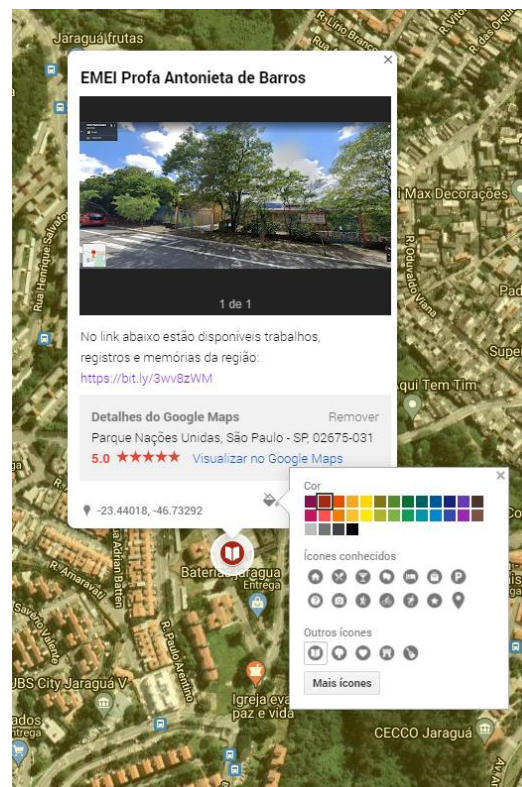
Jaraguá frutas

R. Lírio Branco

EMEI Profa Antonieta de Barros

1 de 1

No link abaixo estão disponíveis trabalhos, registros e memórias da região:
https://bit.ly/3wv8zWM

Detalhes do Google Maps Remover
Parque Nações Unidas, São Paulo - SP, 02675-031
5.0 ★★★★★ Visualizar no Google Maps

-23.44018, -46.73292

Max Decorações

R. Oduvaldo Viana

Rua Henrique Salvatori

Aqui Tem Tim

Cor

Ícones conhecidos

Outros ícones

Mais ícones

R. Amaravati

R. Adrian Batten

Bateria Jaraguá
Entrega

R. Paulo Aventino

UBS City Jaraguá V

Igreja eva
paz e vida

CECCO Jaraguá